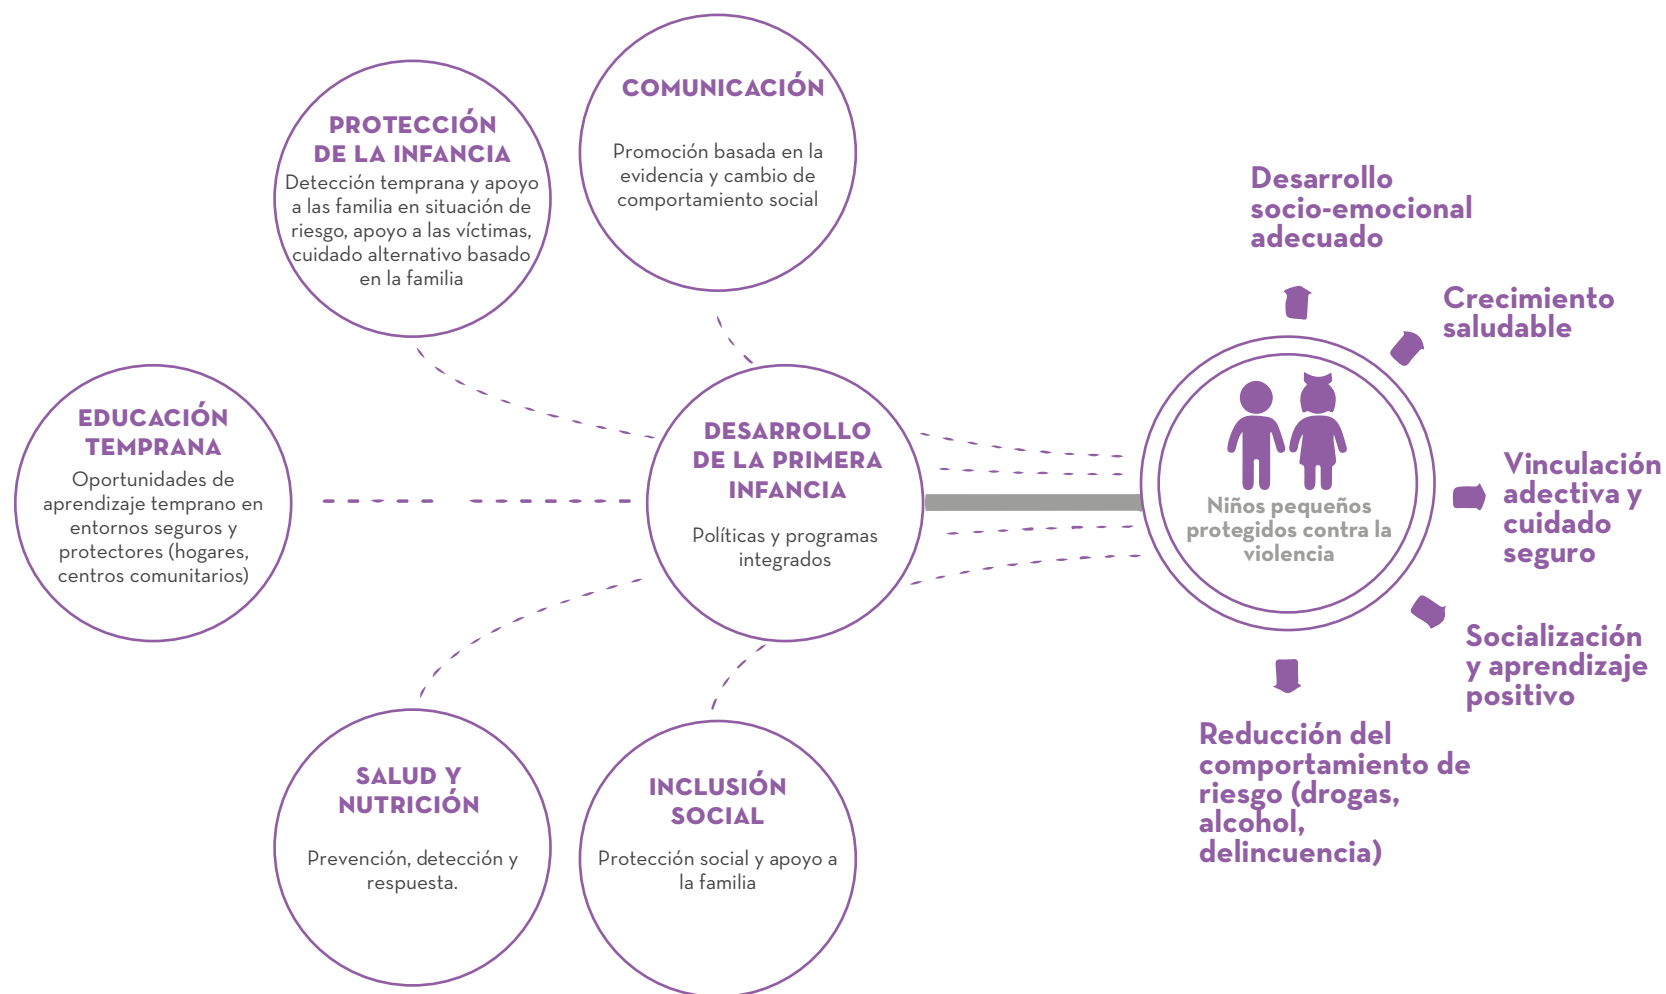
COMUNICACIÓN

Promoción basada en la evidencia y cambio de comportamiento social

PROTECCIÓN DE LA INFANCIA

Detección temprana y apoyo a las familia en situación de riesgo, apoyo a las víctimas, cuidado alternativo basado en la familia

EDUCACIÓN TEMPRANA

Oportunidades de aprendizaje temprano en entornos seguros y protectores (hogares, centros comunitarios)

DESARROLLO DE LA PRIMERA INFANCIA

Políticas y programas integrados

SALUD Y NUTRICIÓN

Prevención, detección y respuesta.

INCLUSIÓN SOCIAL

Protección social y apoyo a la familia

Niños pequeños protegidos contra la violencia

Desarrollo socio-emocional adecuado

Crecimiento saludable

Vinculación adectiva y cuidado seguro

Socialización y aprendizaje positivo

Reducción del comportamiento de riesgo (drogas, alcohol, delincuencia)